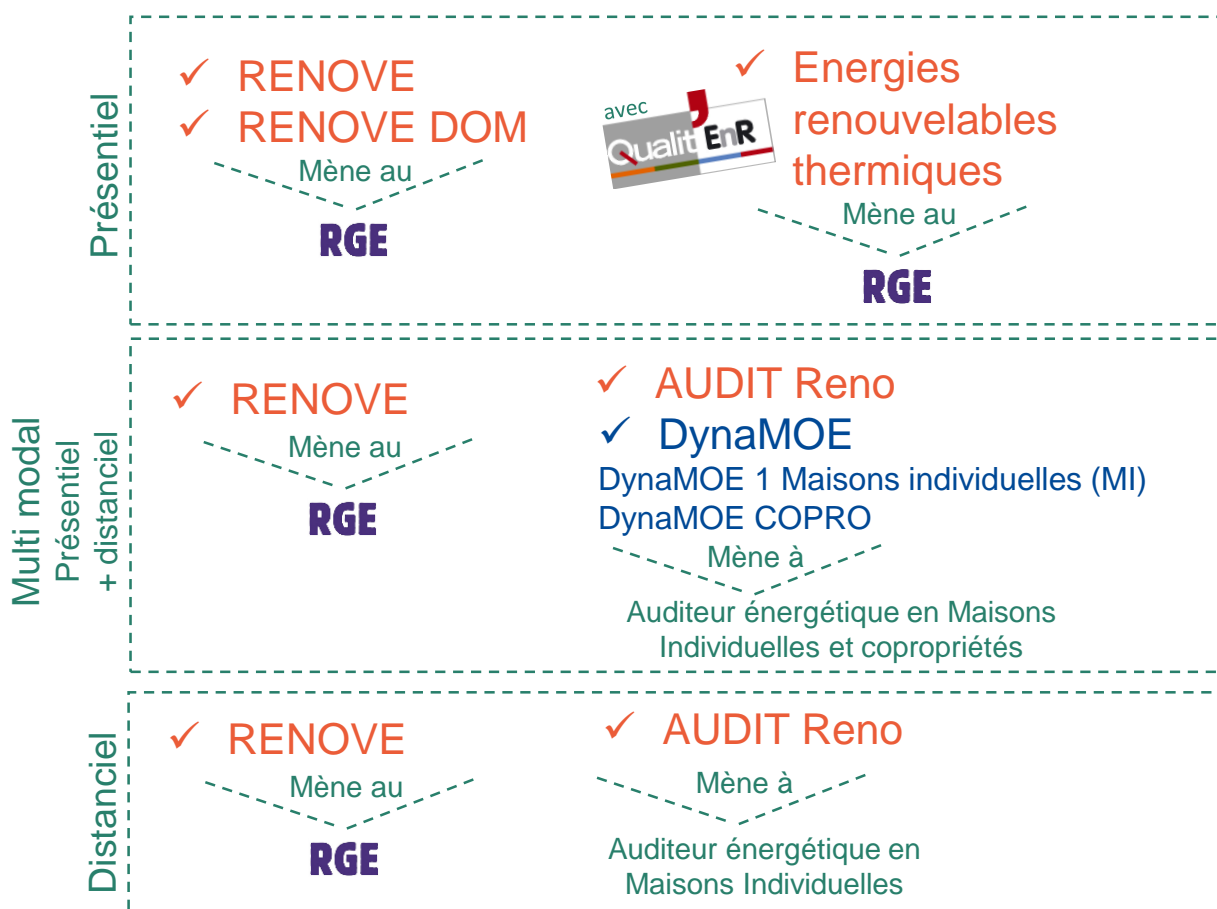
Présentiel

✓ RENOVE
✓ RENOVE DOM
Mène au
RGE

avec QualitEnR
✓ Energies renouvelables thermiques
Mène au
RGE

Multi modal
Présentiel + distanciel

✓ RENOVE
Mène au
RGE

✓ AUDIT Reno
✓ DynaMOE
DynaMOE 1 Maisons individuelles (MI)
DynaMOE COPRO
Mène à
Auditeur énergétique en Maisons Individuelles et copropriétés

Distanciel

✓ RENOVE
Mène au
RGE

✓ AUDIT Reno
Mène à
Auditeur énergétique en Maisons Individuelles